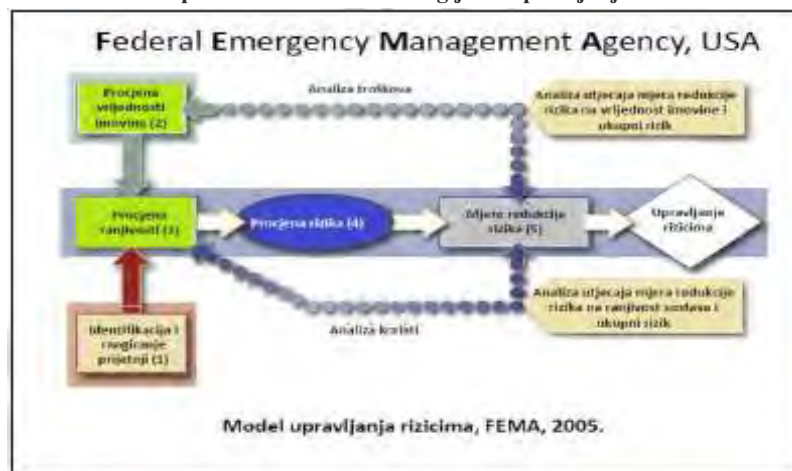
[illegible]

Federal Emergency Management Agency, USA

Procjena vrijednosti imovine (2)

Analiza troškova

Analiza utjecaja mjera redukcije rizika na vrijednost imovine i ukupni rizik

Procjena ranjivosti (3)

Procjena rizika (4)

Mjere redukcije rizika (5)

Upravljanje rizicima

Analiza utjecaja mjera redukcije rizika na ranjivost sustava i ukupni rizik

Analiza koristi

Identifikacija i rangiranje prijetnji (1)

Model upravljanja rizicima, FEMA, 2005.